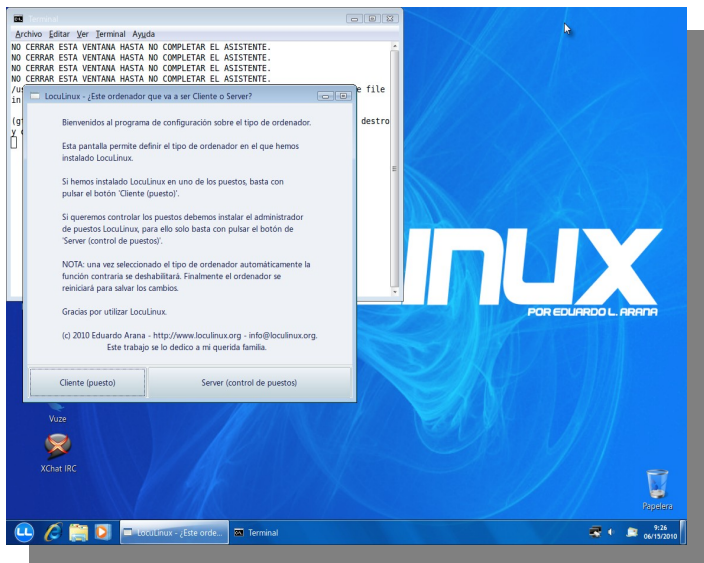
Terminal

Archivo Editar Ver Terminal Ayuda

NO CERRAR ESTA VENTANA HASTA NO COMPLETAR EL ASISTENTE.
NO CERRAR ESTA VENTANA HASTA NO COMPLETAR EL ASISTENTE.
NO CERRAR ESTA VENTANA HASTA NO COMPLETAR EL ASISTENTE.
NO CERRAR ESTA VENTANA HASTA NO COMPLETAR EL ASISTENTE.
/u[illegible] e file
in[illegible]
(g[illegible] destro
y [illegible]

LocuLinux - ¿Este ordenador que va a ser Cliente o Server?

Bienvenidos al programa de configuración sobre el tipo de ordenador.

Esta pantalla permite definir el tipo de ordenador en el que hemos instalado LocuLinux.

Si hemos instalado LocuLinux en uno de los puestos, basta con pulsar el botón 'Cliente (puesto)'.

Si queremos controlar los puestos debemos instalar el administrador de puestos LocuLinux, para ello solo basta con pulsar el botón de 'Server (control de puestos)'.

NOTA: una vez seleccionado el tipo de ordenador automáticamente la función contraria se deshabilitará. Finalmente el ordenador se reiniciará para salvar los cambios.

Gracias por utilizar LocuLinux.

(c) 2010 Eduardo Arana - http://www.loculinux.org - info@loculinux.org.
Este trabajo se lo dedico a mi querida familia.

Cliente (puesto)

Server (control de puestos)

INUX

POR EDUARDO L. ARANA

Vuze

XChat IRC

Papelera

LocuLinux - ¿Este orde...

Terminal

9:26
06/15/2010